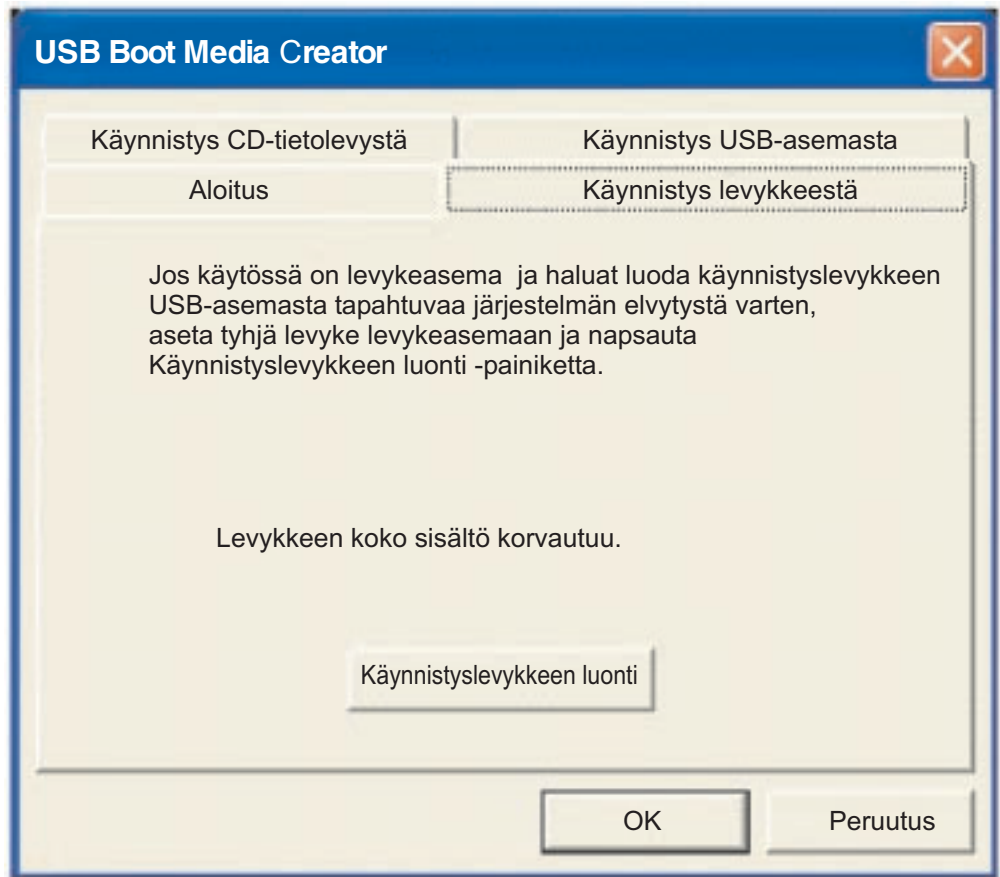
USB Boot Media Creator

Käynnistys CD-tietolevystä
Käynnistys USB-asemasta
Aloitus
Käynnistys levykkeestä

Jos käytössä on levykeasema ja haluat luoda käynnistyslevykkeen USB-asemasta tapahtuvaa järjestelmän elvytystä varten, aseta tyhjä levyke levykeasemaan ja napsauta Käynnistyslevykkeen luonti -painiketta.

Levykkeen koko sisältö korvautuu.

Käynnistyslevykkeen luonti

OK
Peruutus